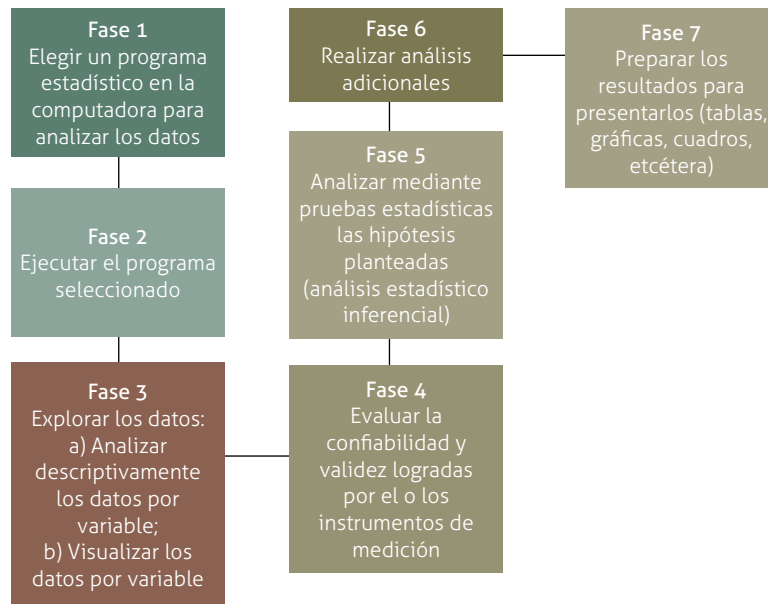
Fase 1
Elegir un programa estadístico en la computadora para analizar los datos

Fase 2
Ejecutar el programa seleccionado

Fase 3
Explorar los datos:
a) Analizar descriptivamente los datos por variable;
b) Visualizar los datos por variable

Fase 4
Evaluar la confiabilidad y validez logradas por el o los instrumentos de medición

Fase 5
Analizar mediante pruebas estadísticas las hipótesis planteadas (análisis estadístico inferencial)

Fase 6
Realizar análisis adicionales

Fase 7
Preparar los resultados para presentarlos (tablas, gráficas, cuadros, etcétera)